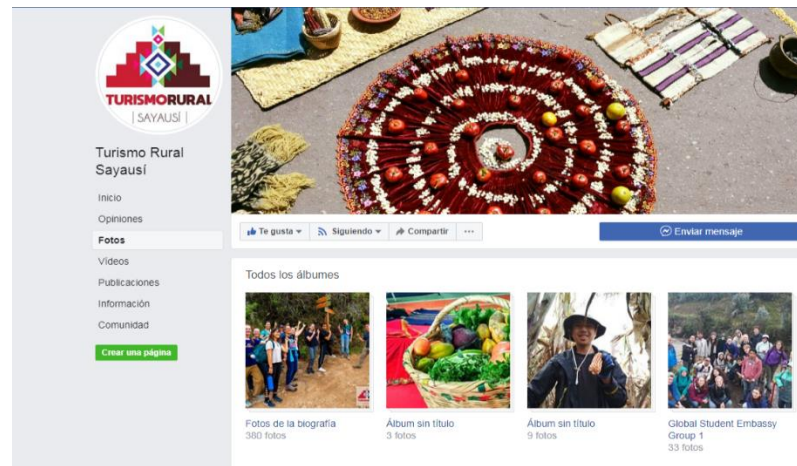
TURISMORURAL
SAYAUSÍ

Turismo Rural Sayausí

Inicio
Opiniones
Fotos
Videos
Publicaciones
Información
Comunidad

Crear una página

Te gusta
Siguiendo
Compartir
···
Enviar mensaje

Todos los álbumes

Fotos de la biografía
380 fotos

Álbum sin título
3 fotos

Álbum sin título
9 fotos

Global Student Embassy Group 1
33 fotos